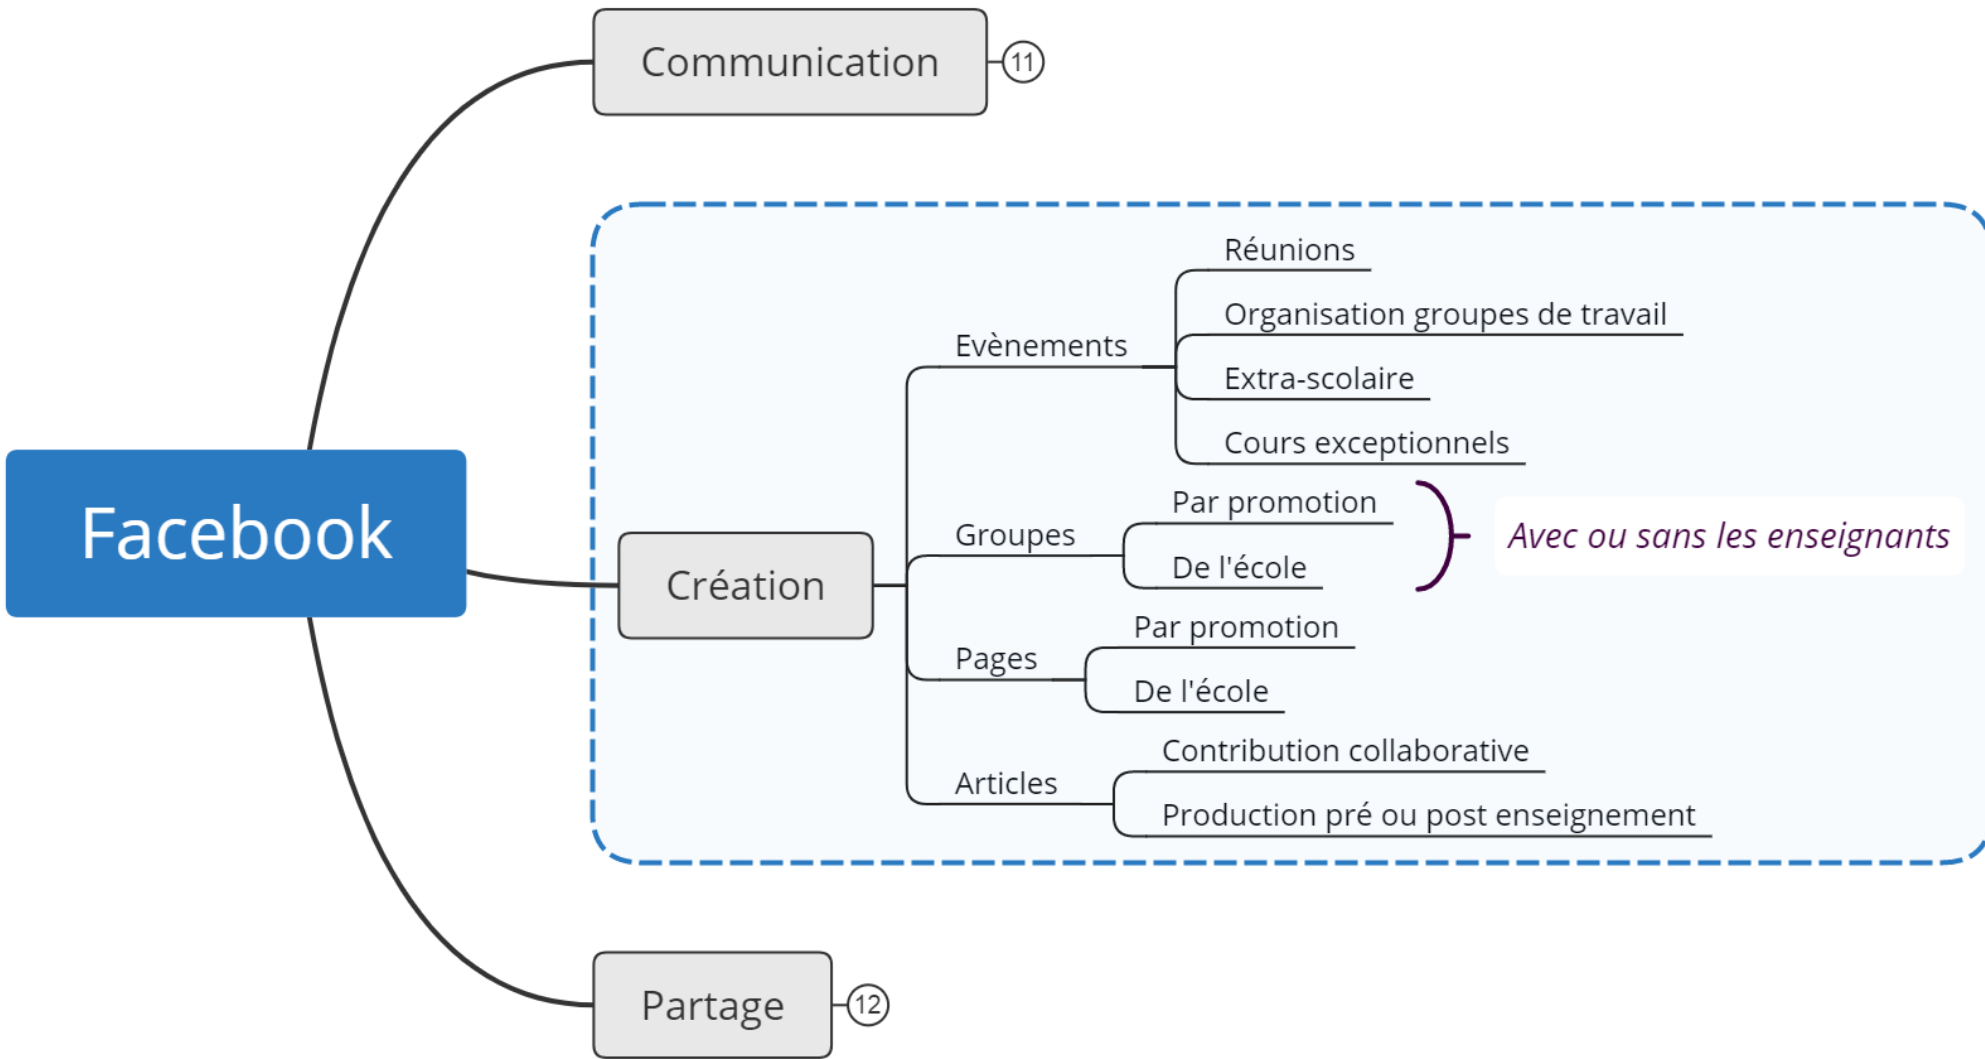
Communication
11

Facebook

Création

Evènements
Réunions
Organisation groupes de travail
Extra-scolaire
Cours exceptionnels

Groupes
Par promotion
De l'école
Avec ou sans les enseignants

Pages
Par promotion
De l'école

Articles
Contribution collaborative
Production pré ou post enseignement

Partage
12